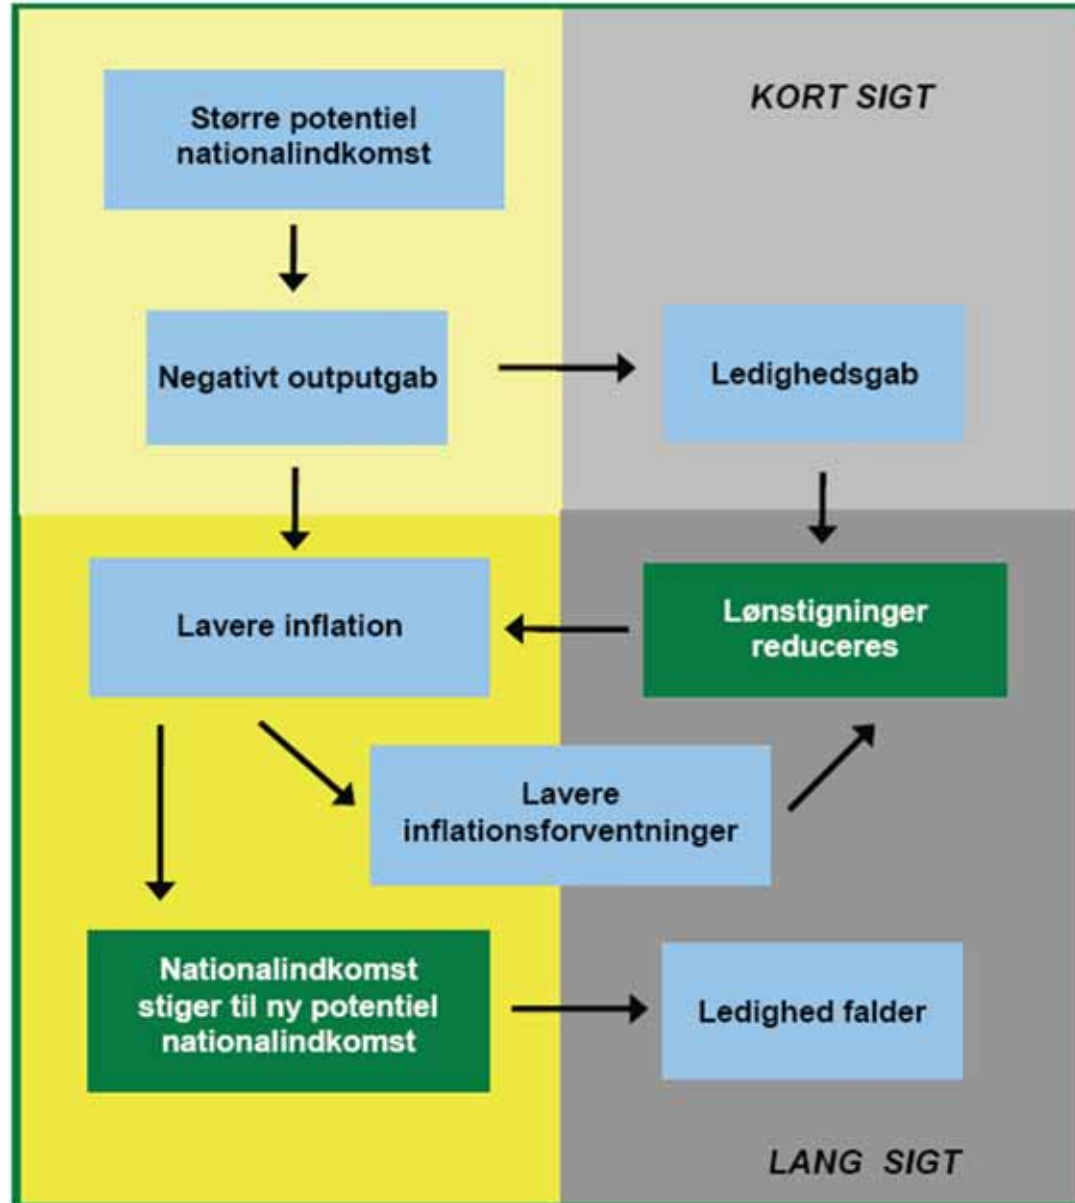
KORT SIGT

Større potentiel nationalindkomst

Negativt outputgab

Ledighedsgab

Lavere inflation

Lønstigninger reduceres

Lavere inflationsforventninger

Nationalindkomst stiger til ny potentiel nationalindkomst

Ledighed falder

LANG SIGT